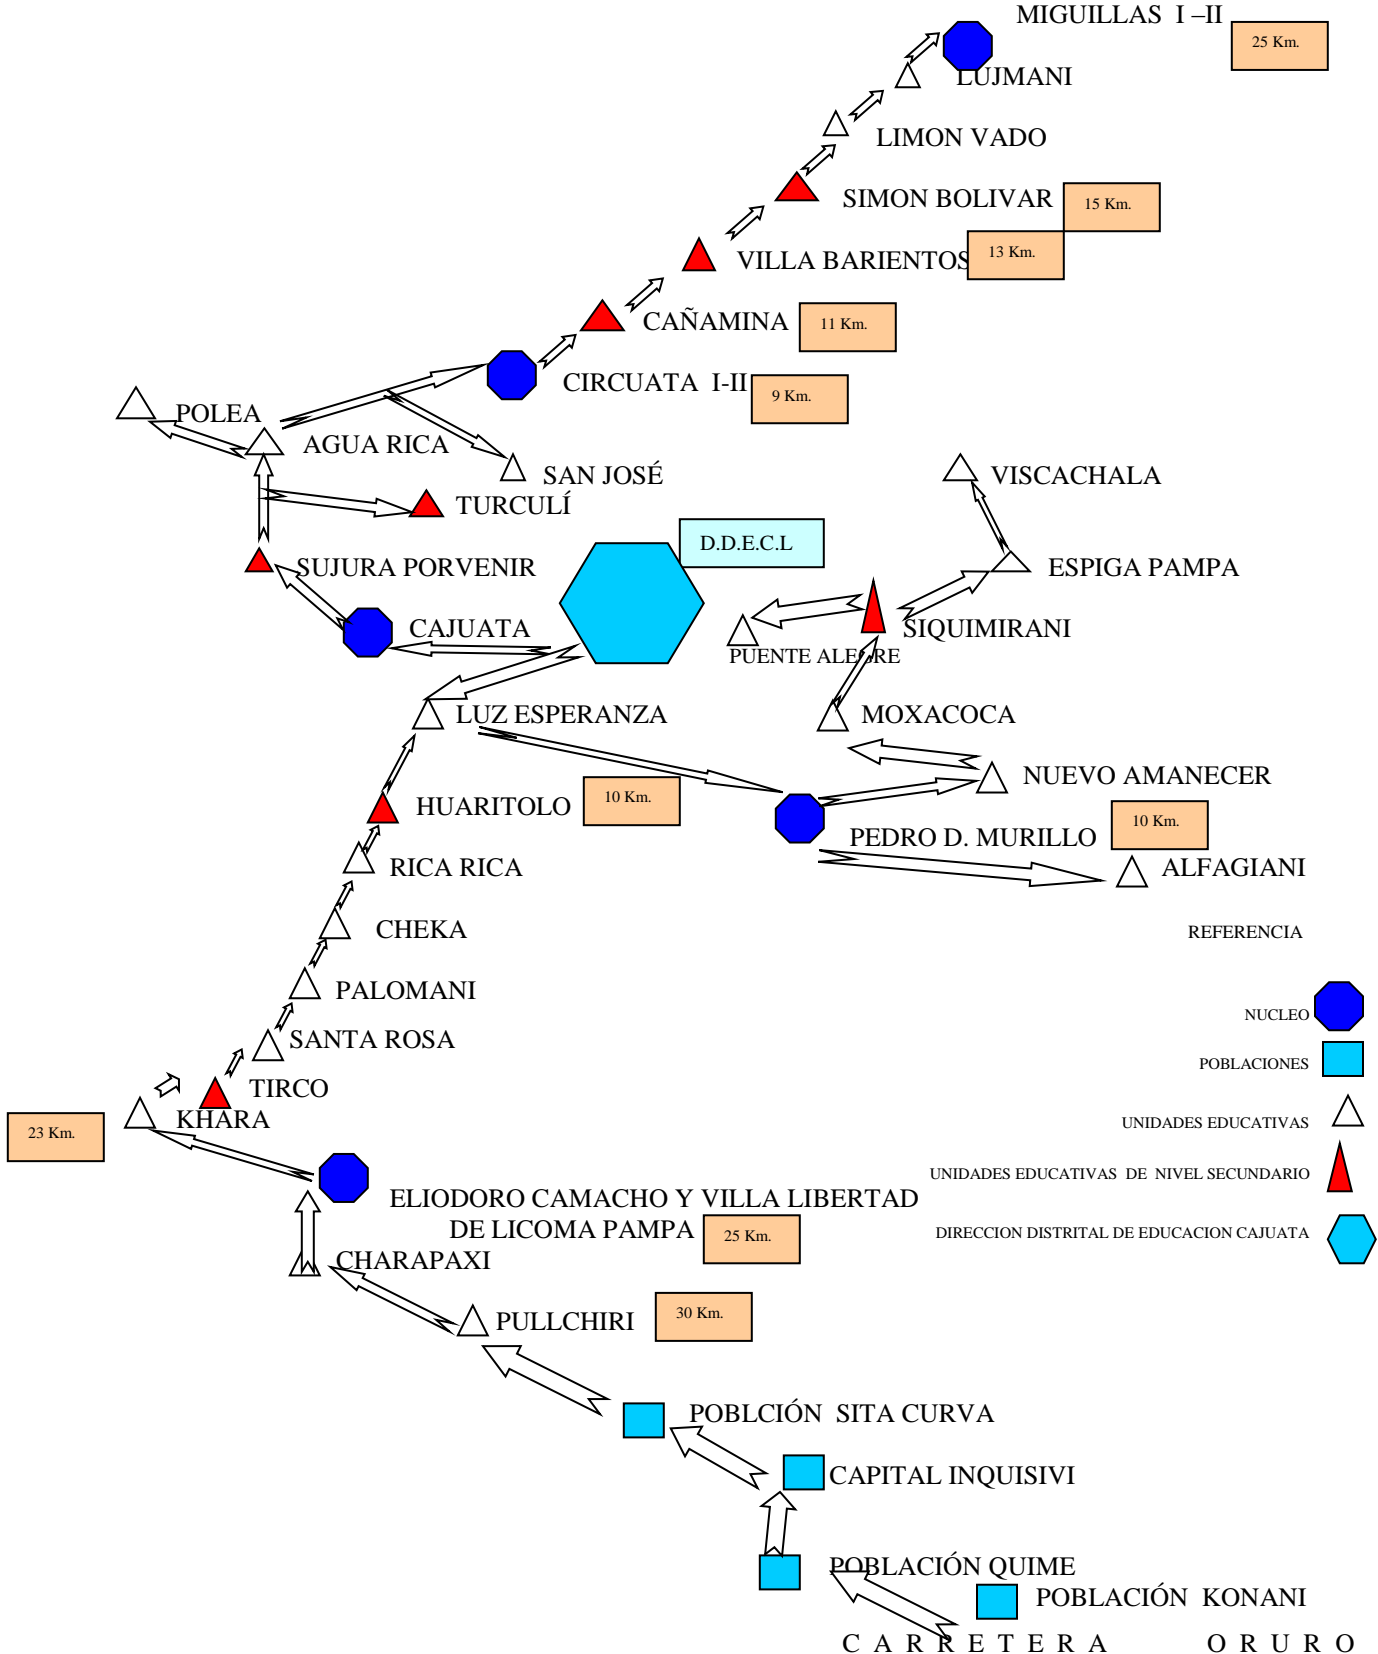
MIGUILLAS I –II
25 Km.
LUJMANI
LIMON VADO
SIMON BOLIVAR
15 Km.
VILLA BARIENTOS
13 Km.
CAÑAMINA
11 Km.
CIRCUATA I-II
9 Km.
POLEA
AGUA RICA
SAN JOSÉ
VISCACHALA
TURCULÍ
D.D.E.C.L
SUJURA PORVENIR
ESPIGA PAMPA
CAJUATA
SIQUIMIRANI
PUENTE ALEGRE
MOXACOCA
LUZ ESPERANZA
NUEVO AMANECER
HUARITOLO
10 Km.
PEDRO D. MURILLO
10 Km.
RICA RICA
ALFAGIANI
CHEKA
REFERENCIA
PALOMANI
NUCLEO
SANTA ROSA
POBLACIONES
TIRCO
23 Km.
KHARA
UNIDADES EDUCATIVAS
UNIDADES EDUCATIVAS DE NIVEL SECUNDARIO
ELIODORO CAMACHO Y VILLA LIBERTAD DE LICOMA PAMPA
25 Km.
DIRECCION DISTRITAL DE EDUCACION CAJUATA
CHARAPAXI
PULLCHIRI
30 Km.
POBLCIÓN SITA CURVA
CAPITAL INQUISIVI
POBLACIÓN QUIME
POBLACIÓN KONANI
C A R R E T E R A O R U R O